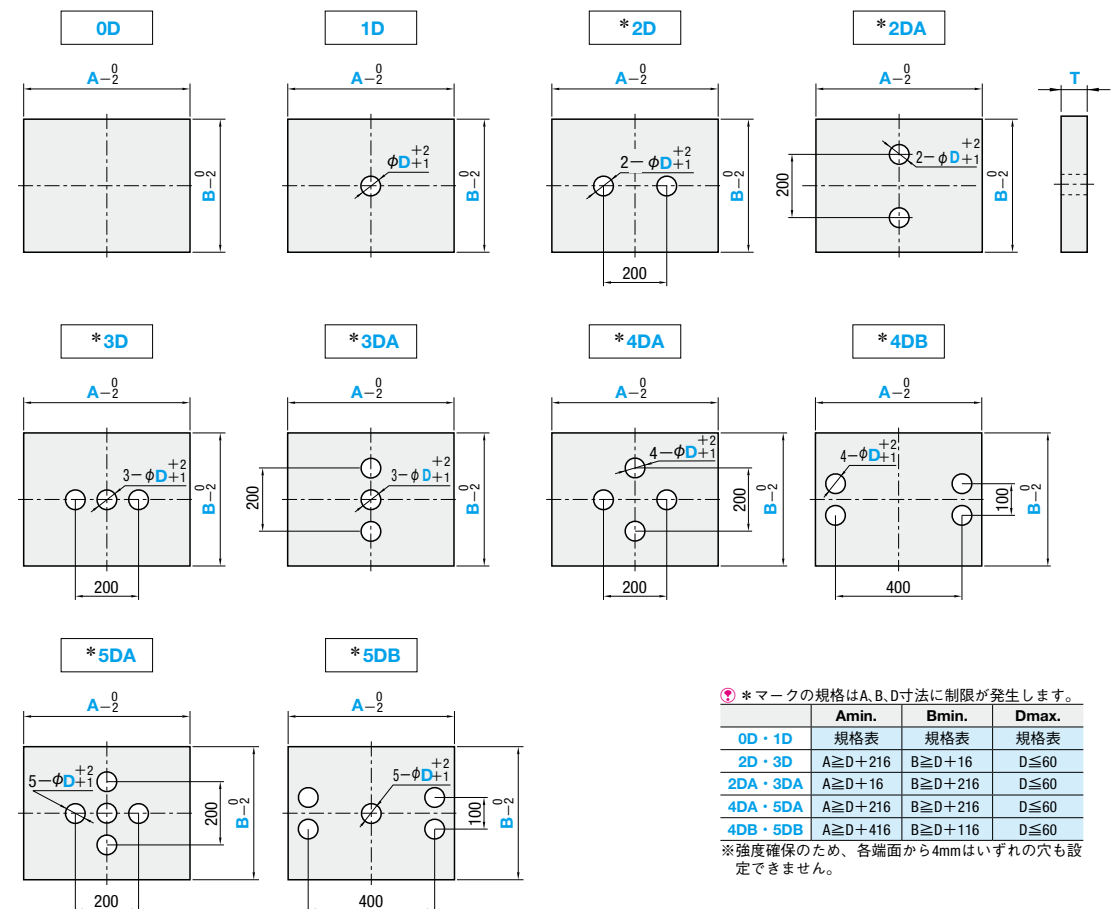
0D

$A^{\ 0}_{-2}$

$B^{\ 0}_{-2}$

1D

$A^{\ 0}_{-2}$

$\phi D^{+2}_{+1}$

$B^{\ 0}_{-2}$

＊2D

$A^{\ 0}_{-2}$

$2-\phi D^{+2}_{+1}$

$B^{\ 0}_{-2}$

200

＊2DA

$A^{\ 0}_{-2}$

$2-\phi D^{+2}_{+1}$

200

$B^{\ 0}_{-2}$

T

＊3D

$A^{\ 0}_{-2}$

$3-\phi D^{+2}_{+1}$

$B^{\ 0}_{-2}$

200

＊3DA

$A^{\ 0}_{-2}$

200

$3-\phi D^{+2}_{+1}$

$B^{\ 0}_{-2}$

＊4DA

$A^{\ 0}_{-2}$

$4-\phi D^{+2}_{+1}$

200

$B^{\ 0}_{-2}$

200

＊4DB

$A^{\ 0}_{-2}$

$4-\phi D^{+2}_{+1}$

100

$B^{\ 0}_{-2}$

400

＊5DA

$A^{\ 0}_{-2}$

$5-\phi D^{+2}_{+1}$

200

$B^{\ 0}_{-2}$

200

＊5DB

$A^{\ 0}_{-2}$

$5-\phi D^{+2}_{+1}$

100

$B^{\ 0}_{-2}$

400

＊マークの規格はA、B、D寸法に制限が発生します。

| | Amin. | Bmin. | Dmax. |
|---|---|---|---|
| 0D・1D | 規格表 | 規格表 | 規格表 |
| 2D・3D | A≧D＋216 | B≧D＋16 | D≦60 |
| 2DA・3DA | A≧D＋16 | B≧D＋216 | D≦60 |
| 4DA・5DA | A≧D＋216 | B≧D＋216 | D≦60 |
| 4DB・5DB | A≧D＋416 | B≧D＋116 | D≦60 |

※強度確保のため、各端面から4mmはいずれの穴も設定できません。